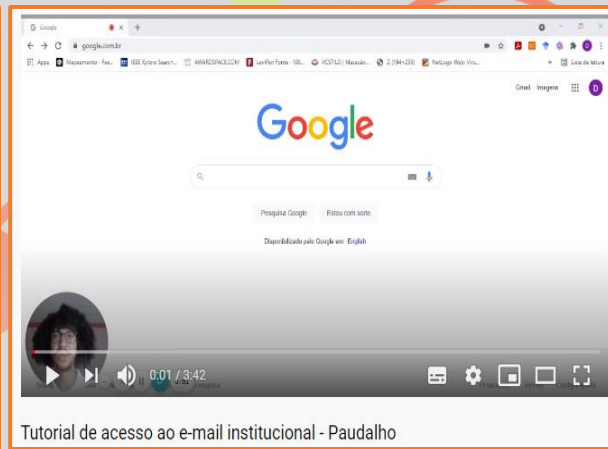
Google
google.com.br
Apps Mapeamento - Pas... IEEE Xplore Search... AWARDSPACE.COM LexPan Fonte - 100... VESTILD | Maracás... Z (194+250) NetLogo Web Viru... Lista de leitura
Gmail Imagens D
Google
Pesquisa Google Estou com sorte
Disponibilizado pelo Google em: English
0:01 / 3:42
Tutorial de acesso ao e-mail institucional - Paudalho